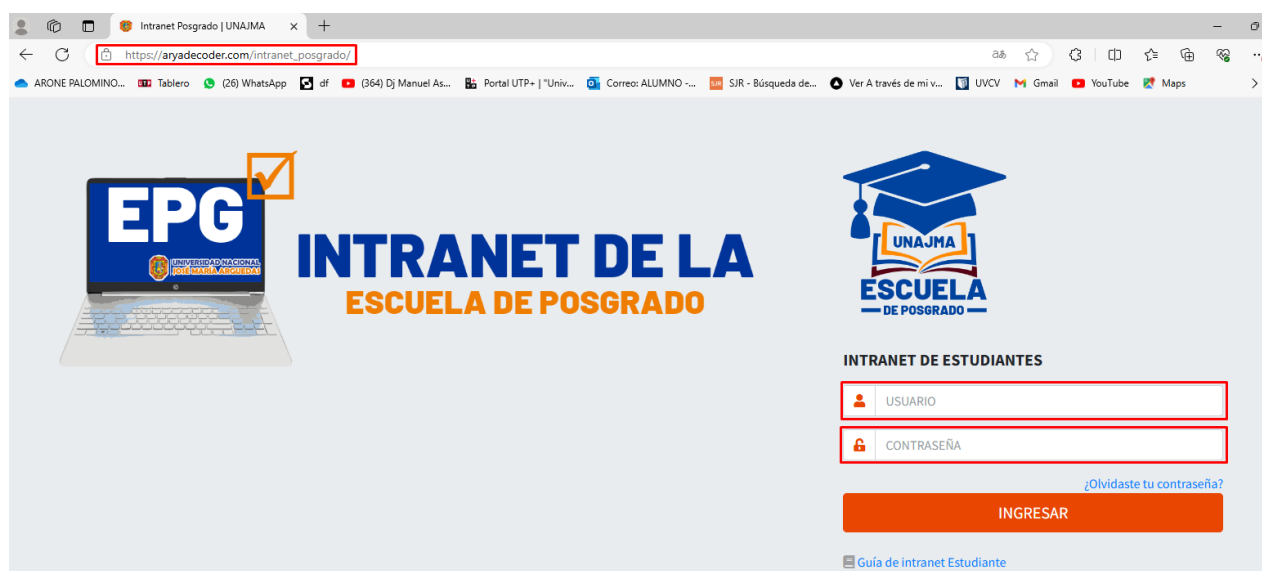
Intranet Posgrado | UNAJMA

https://aryadecoder.com/intranet_posgrado/

ARONE PALOMINO... Tablero (26) WhatsApp df (364) Dj Manuel As... Portal UTP+ | "Univ... Correo: ALUMNO -... SJR - Búsqueda de... Ver A través de mi v... UVCV Gmail YouTube Maps

EPG

UNIVERSIDAD NACIONAL JOSÉ MARÍA ARGUEDAS

INTRANET DE LA
ESCUELA DE POSGRADO

UNAJMA
ESCUELA
DE POSGRADO

INTRANET DE ESTUDIANTES

USUARIO

CONTRASEÑA

¿Olvidaste tu contraseña?

INGRESAR

Guía de intranet Estudiante